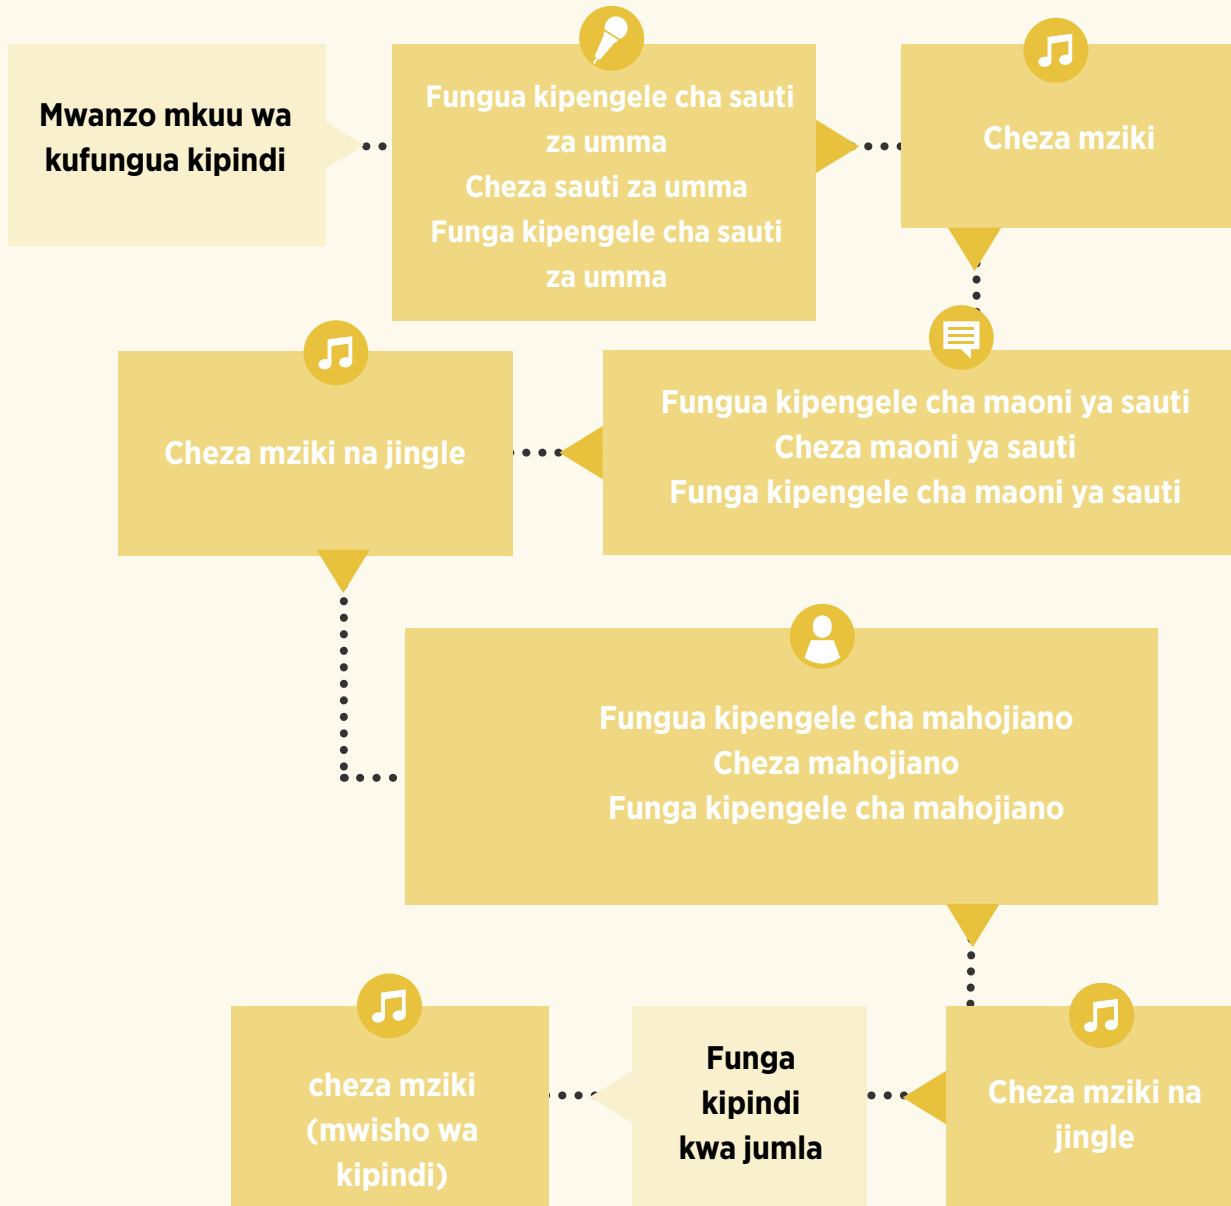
Mwanzo mkuu wa kufungua kipindi

Fungua kipengele cha sauti za umma
Cheza sauti za umma
Funga kipengele cha sauti za umma

Cheza mziki

Fungua kipengele cha maoni ya sauti
Cheza maoni ya sauti
Funga kipengele cha maoni ya sauti

Cheza mziki na jingle

Fungua kipengele cha mahojiano
Cheza mahojiano
Funga kipengele cha mahojiano

Cheza mziki na jingle

Funga kipindi kwa jumla

cheza mziki (mwisho wa kipindi)